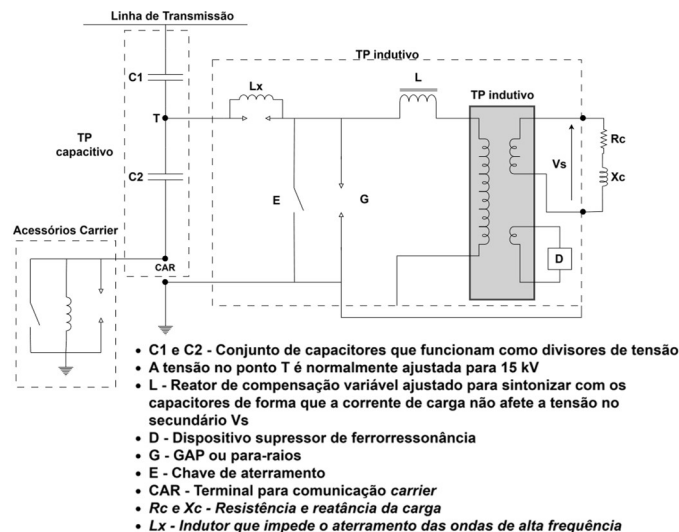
Linha de Transmissão

TP indutivo

C1

Lx

L

TP indutivo

T

TP capacitivo

Rc

Vs

Xc

C2

E

G

Acessórios Carrier

D

CAR

• C1 e C2 - Conjunto de capacitores que funcionam como divisores de tensão
• A tensão no ponto T é normalmente ajustada para 15 kV
• L - Reator de compensação variável ajustado para sintonizar com os capacitores de forma que a corrente de carga não afete a tensão no secundário Vs
• D - Dispositivo supressor de ferrorressonância
• G - GAP ou para-raios
• E - Chave de aterramento
• CAR - Terminal para comunicação *carrier*
• *Rc e Xc - Resistência e reatância da carga*
• *Lx - Indutor que impede o aterramento das ondas de alta frequência*